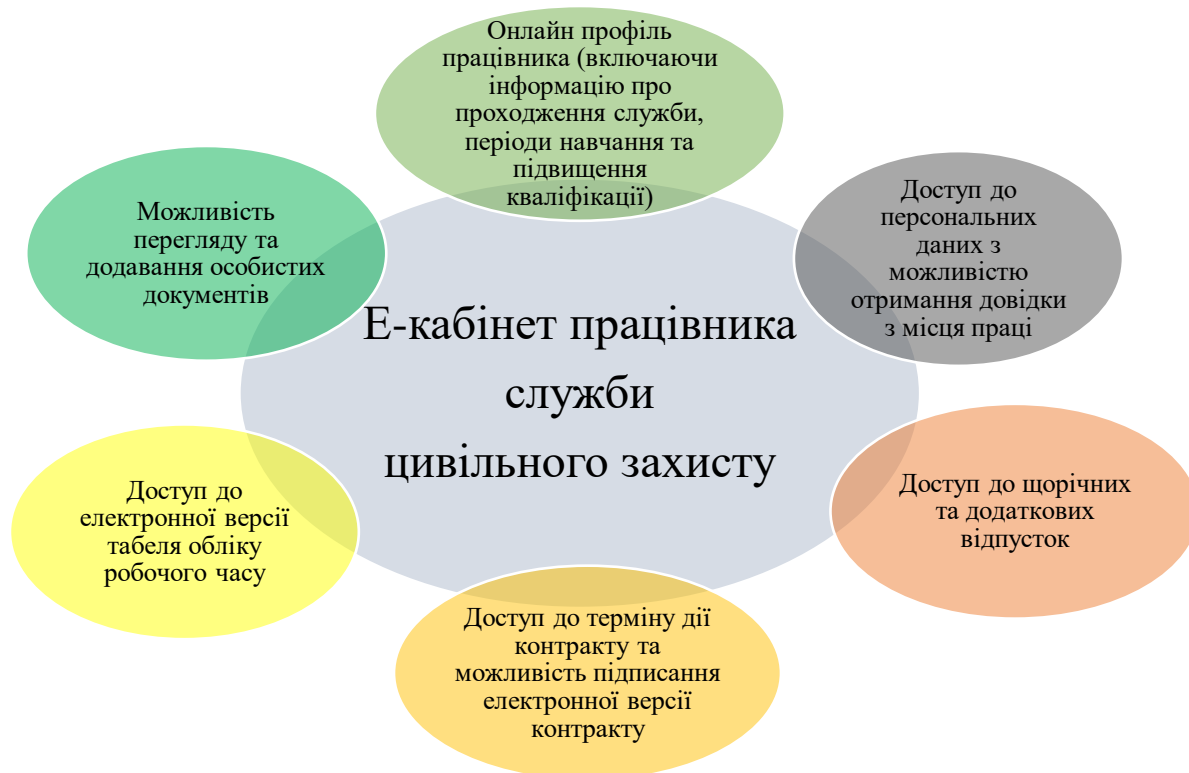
Онлайн профіль працівника (включаючи інформацію про проходження служби, періоди навчання та підвищення кваліфікації)

Можливість перегляду та додавання особистих документів

Доступ до персональних даних з можливістю отримання довідки з місця праці

Е-кабінет працівника служби цивільного захисту

Доступ до електронної версії табеля обліку робочого часу

Доступ до щорічних та додаткових відпусток

Доступ до терміну дії контракту та можливість підписання електронної версії контракту